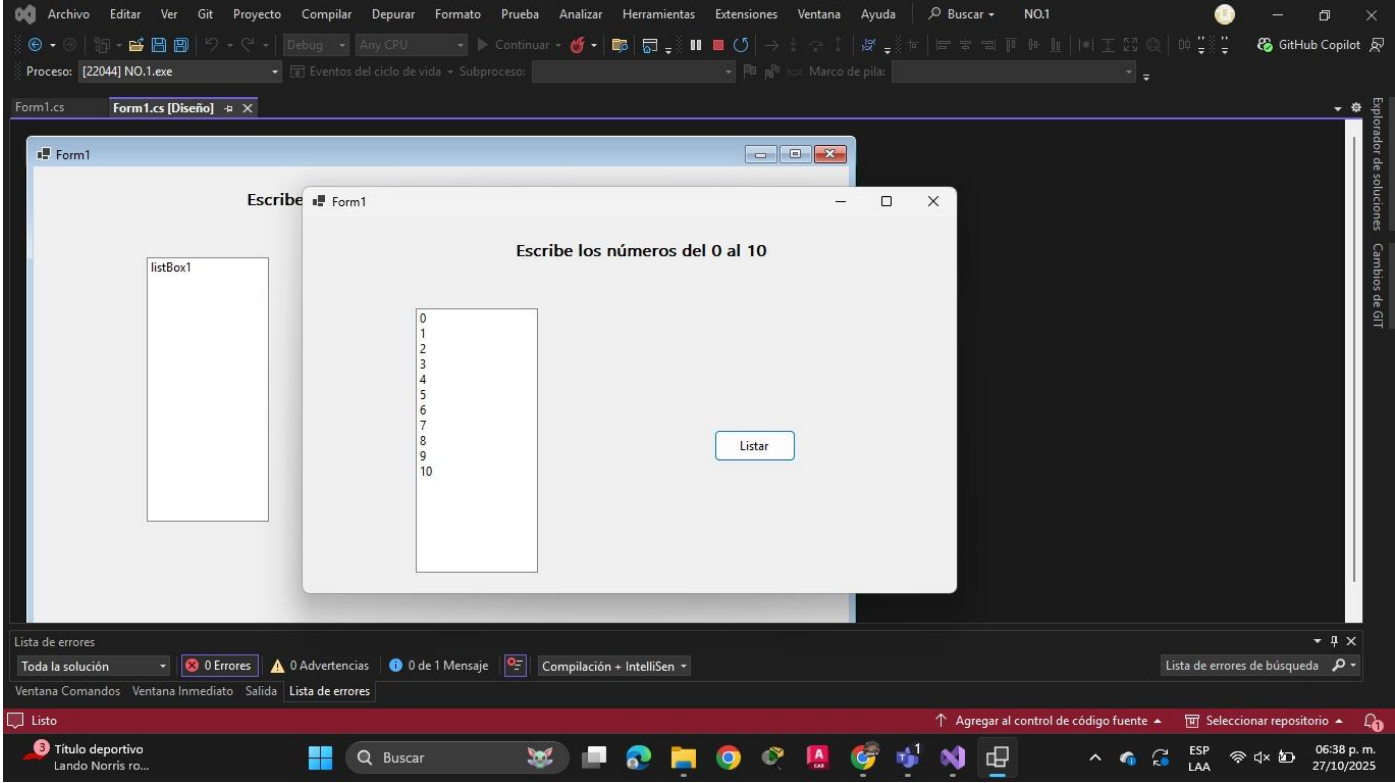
Archivo Editar Ver Git Proyecto Compilar Depurar Formato Prueba Analizar Herramientas Extensiones Ventana Ayuda Buscar NO.1

Debug Any CPU Continuar GitHub Copilot

Proceso: [22044] NO.1.exe Eventos del ciclo de vida Subproceso: Marco de pila:

Form1.cs Form1.cs [Diseño]

Explorador de soluciones Cambios de GIT

Form1

Escribe

listBox1

Form1

Escribe los números del 0 al 10

0
1
2
3
4
5
6
7
8
9
10

Listar

Lista de errores

Toda la solución 0 Errores 0 Advertencias 0 de 1 Mensaje Compilación + IntelliSen

Lista de errores de búsqueda

Ventana Comandos Ventana Inmediato Salida Lista de errores

Listo

Agregar al control de código fuente Seleccionar repositorio

3 Título deportivo Lando Norris ro...

Buscar

ESP LAA 06:38 p. m. 27/10/2025